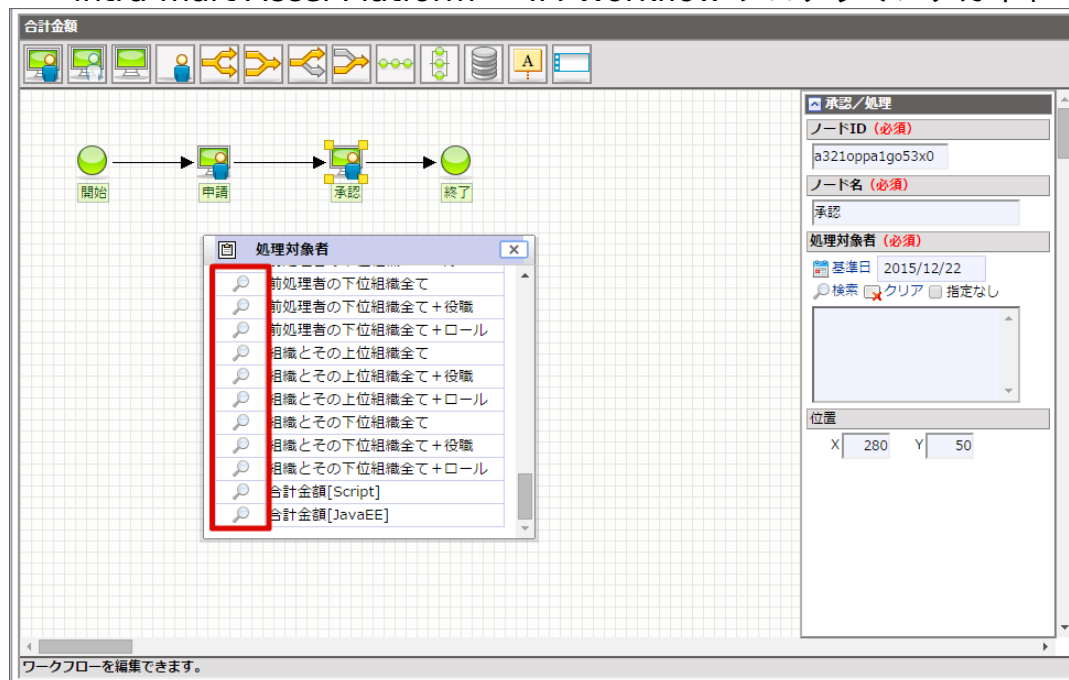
合計金額

開始
申請
承認
終了

処理対象者
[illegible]
前処理者の下位組織全て
前処理者の下位組織全て＋役職
前処理者の下位組織全て＋ロール
組織とその上位組織全て
組織とその上位組織全て＋役職
組織とその上位組織全て＋ロール
組織とその下位組織全て
組織とその下位組織全て＋役職
組織とその下位組織全て＋ロール
合計金額[Script]
合計金額[JavaEE]

承認／処理
ノードID（必須）
a321oppa1go53x0
ノード名（必須）
承認
処理対象者（必須）
基準日 2015/12/22
検索 クリア 指定なし
位置
X 280 Y 50

ワークフローを編集できます。